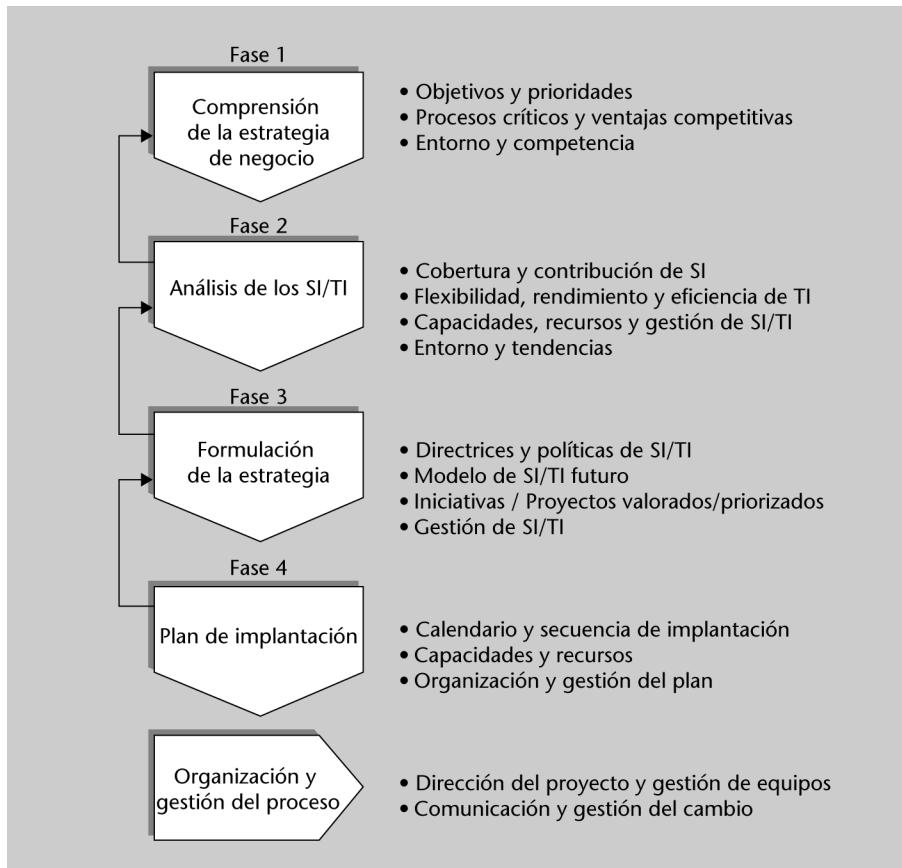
Fase 1

Comprensión de la estrategia de negocio

• Objetivos y prioridades
• Procesos críticos y ventajas competitivas
• Entorno y competencia

Fase 2

Análisis de los SI/TI

• Cobertura y contribución de SI
• Flexibilidad, rendimiento y eficiencia de TI
• Capacidades, recursos y gestión de SI/TI
• Entorno y tendencias

Fase 3

Formulación de la estrategia

• Directrices y políticas de SI/TI
• Modelo de SI/TI futuro
• Iniciativas / Proyectos valorados/priorizados
• Gestión de SI/TI

Fase 4

Plan de implantación

• Calendario y secuencia de implantación
• Capacidades y recursos
• Organización y gestión del plan

Organización y gestión del proceso

• Dirección del proyecto y gestión de equipos
• Comunicación y gestión del cambio